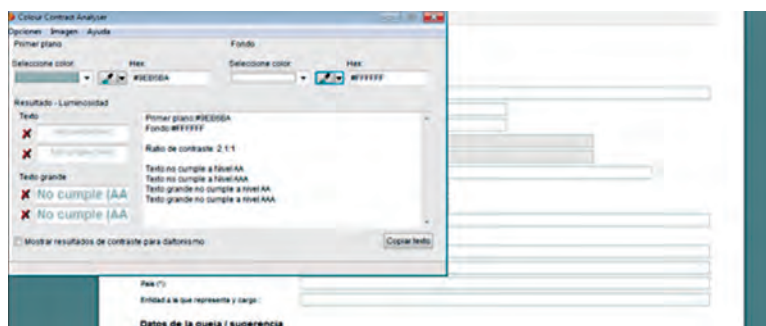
Colour Contrast Analyser

Opciones Imagen Ayuda

Primer plano

Seleccione color:

Hex:

#9EB5BA

Fondo

Seleccione color:

Hex:

#FFFFFF

Resultado - Luminosidad

Texto

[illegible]

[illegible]

Texto grande

No cumple (AA

No cumple (AA

Primer plano #9EB5BA
Fondo #FFFFFF

Ratio de contraste: 2.1:1

Texto no cumple a Nivel AA
Texto no cumple a Nivel AAA
Texto grande no cumple a nivel AA
Texto grande no cumple a nivel AAA

Mostrar resultados de contraste para daltonismo

Copiar texto

País (*):

Entidad a la que representa y cargo :

Datos de la queja / sugerencia